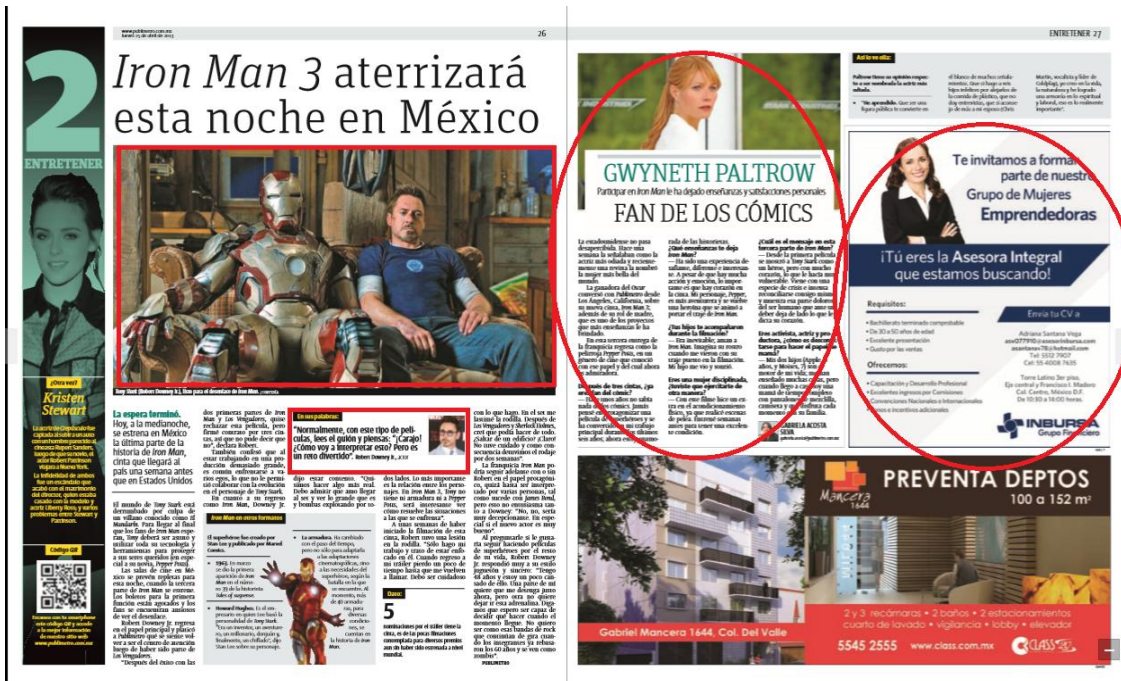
www.publimetro.com.mx
26

2
ENTRETENER

Iron Man 3 aterrizará esta noche en México

Tony Stark (Robert Downey Jr.), lleva puesta la armadura de Iron Man. / CORTESÍA

¿Otra vez?
Kristen Stewart

La esperá terminó. Hoy, a la medianoche, se estrena en México la última parte de la historia de Iron Man, cinta que llegará al país una semana antes que en Estados Unidos

En sus palabras:
"Normalmente, con este tipo de películas, lees el guión y piensas: '¡Carajo! ¿Cómo voy a interpretar esto? Pero es un reto divertido". Robert Downey Jr., actor

Iron Man en otros formatos

Dato:
5

Código QR

ENTRETENER 27

GWYNETH PALTROW
Participar en Iron Man le ha dejado enseñanzas y satisfacciones personales
FAN DE LOS CÓMICS

Te invitamos a formar parte de nuestro Grupo de Mujeres Emprendedoras

¡Tú eres la Asesora Integral que estamos buscando!

Requisitos:
• Bachillerato terminado comprobable
• De 30 a 50 años de edad
• Excelente presentación
• Gusto por las ventas

Ofrecemos:
• Capacitación y Desarrollo Profesional
• Excelentes ingresos por Comisiones
• Convenciones Nacionales e Internacionales
• Premios e incentivos adicionales

Envía tu CV a
Adriana Santana Vega
Tel: 5512 7907
Cel: 55 4008 7635
Torre Latino 3er piso,
Eje central y Francisco I. Madero
Col. Centro, México D.F.
De 10:00 a 14:00 horas.

INBURSA
Grupo Financiero

PREVENTA DEPTOS
100 a 152 m²
Mancera 1644
2 y 3 recámaras • 2 baños • 2 estacionamientos
cuarto de lavado • vigilancia • lobby • elevador
Gabriel Mancera 1644, Col. Del Valle
5545 2555 www.class.com.mx CLASS